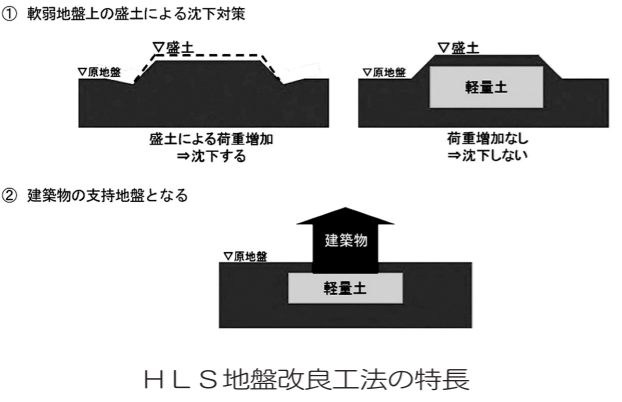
① 軟弱地盤上の盛土による沈下対策

▽盛土

▽原地盤

盛土による荷重増加
⇒沈下する

▽盛土

▽原地盤

軽量土

荷重増加なし
⇒沈下しない

② 建築物の支持地盤となる

建築物

▽原地盤

軽量土

ＨＬＳ地盤改良工法の特長